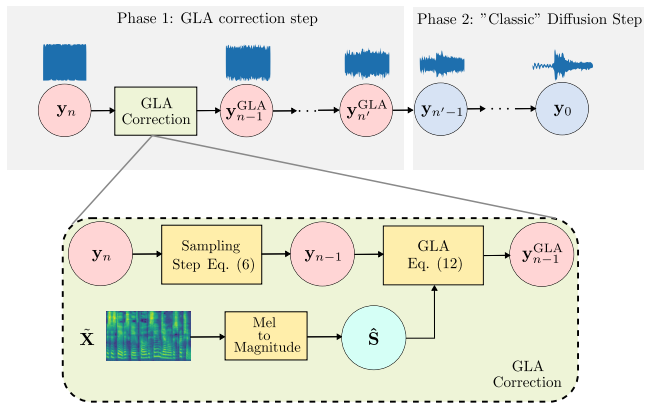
Phase 1: GLA correction step

Phase 2: "Classic" Diffusion Step

$\mathbf{y}_n$

GLA Correction

$\mathbf{y}_{n-1}^{\text{GLA}}$

$\mathbf{y}_{n'}^{\text{GLA}}$

$\mathbf{y}_{n'-1}$

$\mathbf{y}_0$

$\mathbf{y}_n$

Sampling Step Eq. (6)

$\mathbf{y}_{n-1}$

GLA Eq. (12)

$\mathbf{y}_{n-1}^{\text{GLA}}$

$\tilde{\mathbf{X}}$

Mel to Magnitude

$\hat{\mathbf{S}}$

GLA Correction